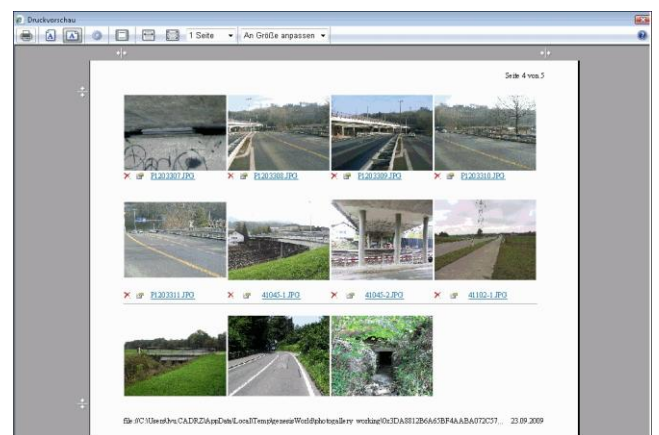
Druckvorschau

1 Seite
An Größe anpassen

Seite 4 von 5

P1203307.JPG
P1203308.JPG
P1203309.JPG
P1203310.JPG

P1203311.JPG
41045-1.JPG
41045-2.JPG
41102-1.JPG

file:///C:\Users\hvu.CADRZ\AppData\Local\Temp\genesisWorld\photogallery_working\0x3DA8812B6A65BF4AABA072C57...   23.09.2009